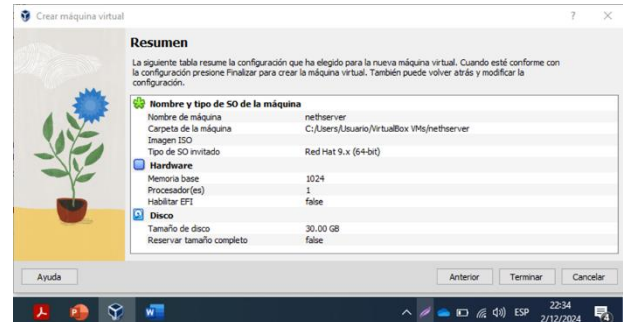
Crear máquina virtual

?

Resumen

La siguiente tabla resume la configuración que ha elegido para la nueva máquina virtual. Cuando esté conforme con la configuración presione Finalizar para crear la máquina virtual. También puede volver atrás y modificar la configuración.

Nombre y tipo de SO de la máquina

| | |
|---|---|
| Nombre de máquina | nethserver |
| Carpeta de la máquina | C:/Users/Usuario/VirtualBox VMs/nethserver |
| Imagen ISO | |
| Tipo de SO invitado | Red Hat 9.x (64-bit) |

Hardware

| | |
|---|---|
| Memoria base | 1024 |
| Procesador(es) | 1 |
| Habilitar EFI | false |

Disco

| | |
|---|---|
| Tamaño de disco | 30.00 GB |
| Reservar tamaño completo | false |

Ayuda

Anterior

Terminar

Cancelar

ESP

22:34
2/12/2024

4